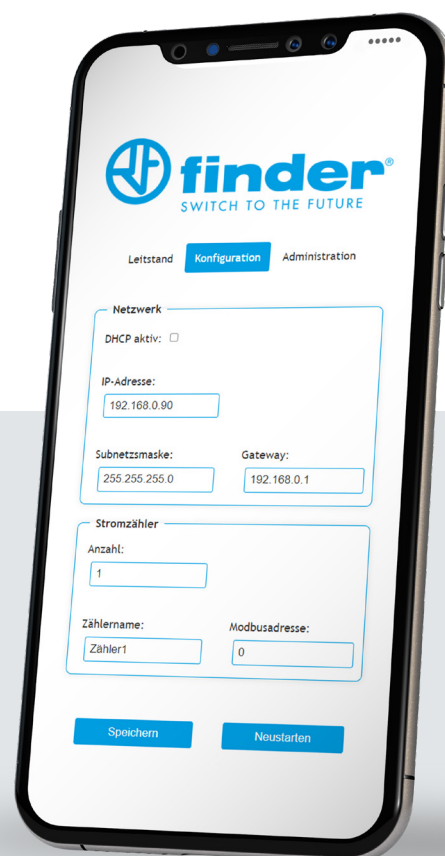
finder®
SWITCH TO THE FUTURE

Leitstand Konfiguration Administration

Netzwerk

DHCP aktiv:

IP-Adresse:
192.168.0.90

Subnetzsmaske:
255.255.255.0

Gateway:
192.168.0.1

Stromzähler

Anzahl:
1

Zählername:
Zähler1

Modbusadresse:
0

Speichern

Neustarten